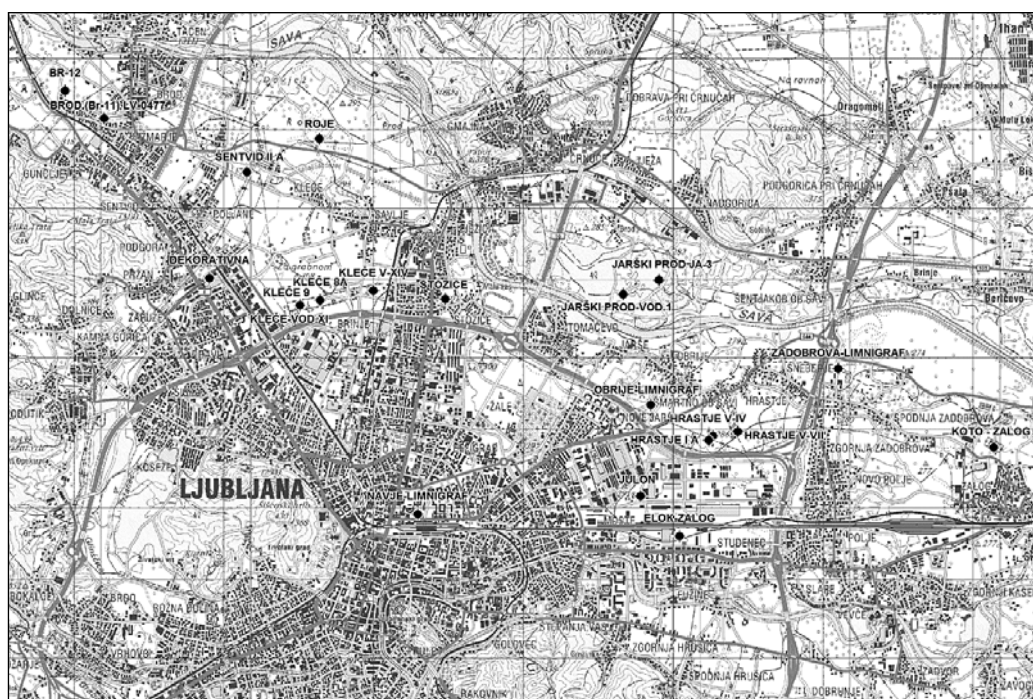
BR-12
BROD (Br-11) LV-0477
ROJE
ŠENTVID II A
SAVA
DOBRAVA PRI ČRNUČAH
Dragomelj
PODGORICA PRI ČRNUČAH
ČRNUČE
JEŽA
DEKORATIVNA
KLEČE V-XIV
KLEČE 8A
KLEČE 8
STOŽICE
KLEČE-VOD XI
JARŠKI PROD-JA-3
JARŠKI PROD-VOD 1
SAVA
ŠENTJAKOB OB SAVI
TOMAČEVO
ZADOBROVA-LIMNIGRAF
OBRIJE-LIMNIGRAF
HRASTJE V-IV
HRASTJE I A
HRASTJE V-VII
SPODNJA ZADOBROVA
KOTO - ZALOG
ZGORNJA ZADOBROVA
LJUBLJANA
NAVJE-LIMNIGRAF
JULON
NOVO POLJE
ELOK-ZALOG
STUDENEC
POLJE
ZALOG
ROŽNA DOLINA
VRHOVCI
ZGORNJA HRUŠICA
SPODNJA HRUŠICA
RAKOVNIK
GOLOVEC
DOBRUNJE
ZADVOR